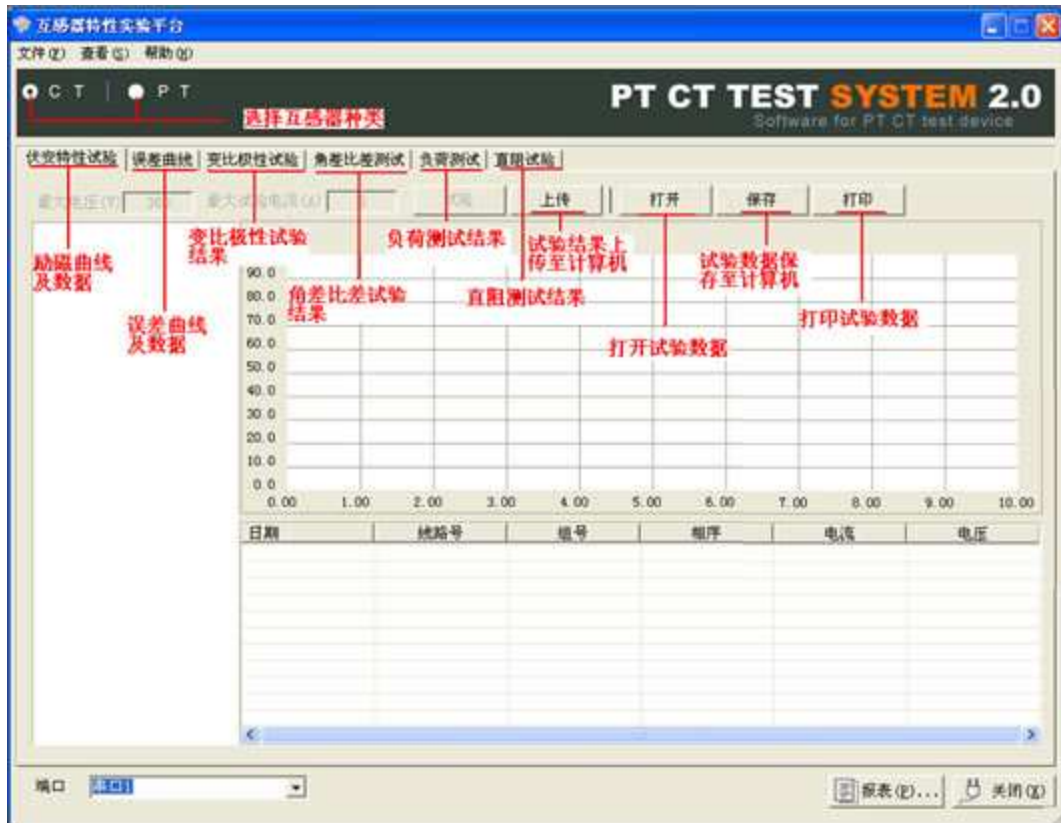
互感器特性实验平台

文件(F) 查看(S) 帮助(H)

C T | P T

PT CT TEST SYSTEM 2.0
Software for PT CT test device

选择互感器种类

伏安特性试验 | 误差曲线 | 变比极性试验 | 角差比差测试 | 负荷测试 | 直阻试验

最大电压(V) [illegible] 最大试验电流(A) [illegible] 试验 上传 打开 保存 打印

励磁曲线及数据

误差曲线及数据

变比极性试验结果

角差比差试验结果

负荷测试结果

试验结果上传至计算机

直阻测试结果

打开试验数据

试验数据保存至计算机

打印试验数据

90.0
80.0
70.0
60.0
50.0
40.0
30.0
20.0
10.0
0.0
0.00 1.00 2.00 3.00 4.00 5.00 6.00 7.00 8.00 9.00 10.00

| 日期 | 线路号 | 组号 | 相序 | 电流 | 电压 |
|---|---|---|---|---|---|

端口 串口1

报表(P)... 关闭(X)